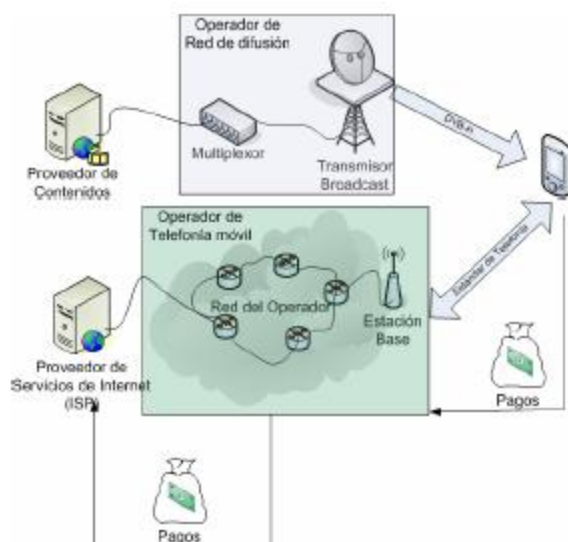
Operador de Red de difusión

Proveedor de Contenidos

Multiplexor

Transmisor Broadcast

DVB-H

Operador de Telefonía móvil

Red del Operador

Estación Base

Estándar de Telefonía

Proveedor de Servicios de Internet (ISP)

Pagos

Pagos